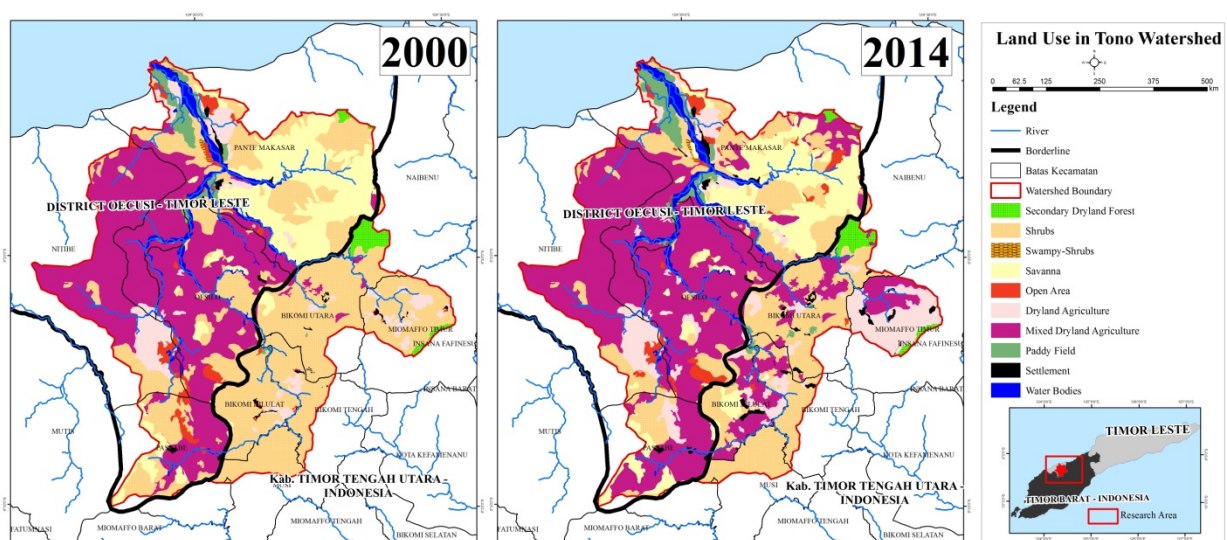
2000

PANTE MAKASAR
NAIBENU
DISTRICT OECUSI - TIMOR LESTE
NITIBE
BIKOMI UTARA
MIOMAFFO TIMUR
INSANA FAFINESI
INSANA BARAT
BIKOMI NILULAT
BIKOMI TENGAH
MUTIS
KOTA KEFAMENANU
Kab. TIMOR TENGAH UTARA - INDONESIA
FATUMNASI
MIOMAFFO BARAT
MIOMAFFO TENGAH
BIKOMI SELATAN

2014

PANTE MAKASAR
NAIBENU
DISTRICT OECUSI - TIMOR LESTE
NITIBE
BIKOMI UTARA
MIOMAFFO TIMUR
INSANA FAFINESI
INSANA BARAT
BIKOMI NILULAT
BIKOMI TENGAH
MUTIS
KOTA KEFAMENANU
Kab. TIMOR TENGAH UTARA - INDONESIA
MUSI
FATUMNASI
MIOMAFFO BARAT
MIOMAFFO TENGAH
BIKOMI SELATAN

Land Use in Tono Watershed

0 62.5 125 250 375 500 km

Legend
River
Borderline
Batas Kecamatan
Watershed Boundary
Secondary Dryland Forest
Shrubs
Swampy-Shrubs
Savanna
Open Area
Dryland Agriculture
Mixed Dryland Agriculture
Paddy Field
Settlement
Water Bodies

TIMOR LESTE
TIMOR BARAT - INDONESIA
Research Area